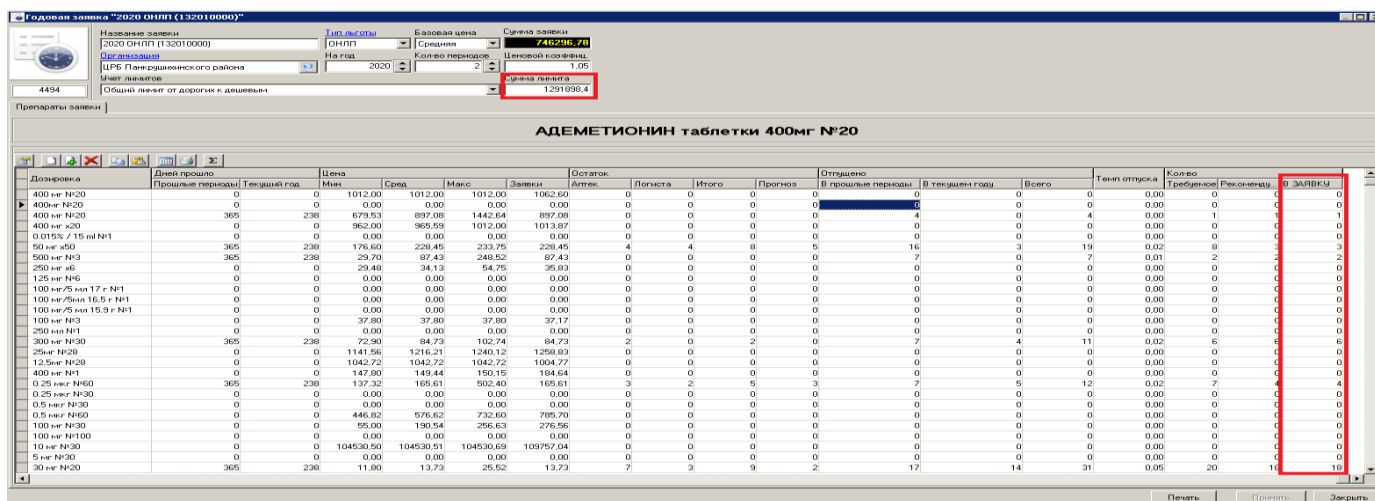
Годовая заявка "2020 ОНЛП (132010000)"

Название заявки
2020 ОНЛП (132010000)
Тип льготы
ОНЛП
Базовая цена
Средняя
Сумма заявки
746296,78
Организация
ЦРБ Панкрушихинского района
На год
2020
Кол-во периодов
2
Ценовой коэффиц.
1,05
Учет лимитов
Общий лимит от дорогих к дешевым
Сумма лимита
1291898,4
4494

Препараты заявки

АДЕМЕТИОНИН таблетки 400мг №20

Σ

| Дозировка | Дней прошло: Прошлые периоды | Дней прошло: Текущий год | Цена: Мин | Цена: Сред | Цена: Макс | Цена: Заявки | Остаток: Аптек | Остаток: Логиста | Остаток: Итого | Остаток: Прогноз | Отпущено: В прошлые периоды | Отпущено: В текущем году | Отпущено: Всего | Темп отпуска | Кол-во: Требуемое | Кол-во: Рекоменду... | В ЗАЯВКУ |
|---|---|---|---|---|---|---|---|---|---|---|---|---|---|---|---|---|---|
| 400 мг №20 | 0 | 0 | 1012,00 | 1012,00 | 1012,00 | 1062,60 | 0 | 0 | 0 | 0 | 0 | 0 | 0 | 0,00 | 0 | 0 | 0 |
| 400мг №20 | 0 | 0 | 0,00 | 0,00 | 0,00 | 0,00 | 0 | 0 | 0 | 0 | 0 | 0 | 0 | 0,00 | 0 | 0 | 0 |
| 400 мг №20 | 365 | 238 | 679,53 | 897,08 | 1442,64 | 897,08 | 0 | 0 | 0 | 0 | 4 | 0 | 4 | 0,00 | 1 | 1 | 1 |
| 400 мг х20 | 0 | 0 | 962,00 | 965,59 | 1012,00 | 1013,87 | 0 | 0 | 0 | 0 | 0 | 0 | 0 | 0,00 | 0 | 0 | 0 |
| 0.015% / 15 ml №1 | 0 | 0 | 0,00 | 0,00 | 0,00 | 0,00 | 0 | 0 | 0 | 0 | 0 | 0 | 0 | 0,00 | 0 | 0 | 0 |
| 50 мг х50 | 365 | 238 | 176,60 | 228,45 | 233,75 | 228,45 | 4 | 4 | 8 | 5 | 16 | 3 | 19 | 0,02 | 8 | 3 | 3 |
| 500 мг №3 | 365 | 238 | 29,70 | 87,43 | 248,52 | 87,43 | 0 | 0 | 0 | 0 | 7 | 0 | 7 | 0,01 | 2 | 2 | 2 |
| 250 мг х6 | 0 | 0 | 29,48 | 34,13 | 54,75 | 35,83 | 0 | 0 | 0 | 0 | 0 | 0 | 0 | 0,00 | 0 | 0 | 0 |
| 125 мг №6 | 0 | 0 | 0,00 | 0,00 | 0,00 | 0,00 | 0 | 0 | 0 | 0 | 0 | 0 | 0 | 0,00 | 0 | 0 | 0 |
| 100 мг/5 мл 17 г №1 | 0 | 0 | 0,00 | 0,00 | 0,00 | 0,00 | 0 | 0 | 0 | 0 | 0 | 0 | 0 | 0,00 | 0 | 0 | 0 |
| 100 мг/5мл 16,5 г №1 | 0 | 0 | 0,00 | 0,00 | 0,00 | 0,00 | 0 | 0 | 0 | 0 | 0 | 0 | 0 | 0,00 | 0 | 0 | 0 |
| 100 мг/5 мл 15.9 г №1 | 0 | 0 | 0,00 | 0,00 | 0,00 | 0,00 | 0 | 0 | 0 | 0 | 0 | 0 | 0 | 0,00 | 0 | 0 | 0 |
| 100 мг №3 | 0 | 0 | 37,80 | 37,80 | 37,80 | 37,17 | 0 | 0 | 0 | 0 | 0 | 0 | 0 | 0,00 | 0 | 0 | 0 |
| 250 мл №1 | 0 | 0 | 0,00 | 0,00 | 0,00 | 0,00 | 0 | 0 | 0 | 0 | 0 | 0 | 0 | 0,00 | 0 | 0 | 0 |
| 300 мг №30 | 365 | 238 | 72,90 | 84,73 | 102,74 | 84,73 | 2 | 0 | 2 | 0 | 7 | 4 | 11 | 0,02 | 6 | 6 | 6 |
| 25мг №28 | 0 | 0 | 1141,56 | 1216,21 | 1240,12 | 1258,83 | 0 | 0 | 0 | 0 | 0 | 0 | 0 | 0,00 | 0 | 0 | 0 |
| 12,5мг №28 | 0 | 0 | 1042,72 | 1042,72 | 1042,72 | 1004,77 | 0 | 0 | 0 | 0 | 0 | 0 | 0 | 0,00 | 0 | 0 | 0 |
| 400 мг №1 | 0 | 0 | 147,80 | 149,44 | 150,15 | 184,64 | 0 | 0 | 0 | 0 | 0 | 0 | 0 | 0,00 | 0 | 0 | 0 |
| 0.25 мкг №60 | 365 | 238 | 137,32 | 165,61 | 502,40 | 165,61 | 3 | 2 | 5 | 3 | 7 | 5 | 12 | 0,02 | 7 | 4 | 4 |
| 0.25 мкг №30 | 0 | 0 | 0,00 | 0,00 | 0,00 | 0,00 | 0 | 0 | 0 | 0 | 0 | 0 | 0 | 0,00 | 0 | 0 | 0 |
| 0.5 мкг №30 | 0 | 0 | 0,00 | 0,00 | 0,00 | 0,00 | 0 | 0 | 0 | 0 | 0 | 0 | 0 | 0,00 | 0 | 0 | 0 |
| 0.5 мкг №60 | 0 | 0 | 446,82 | 576,62 | 732,60 | 785,70 | 0 | 0 | 0 | 0 | 0 | 0 | 0 | 0,00 | 0 | 0 | 0 |
| 100 мг №30 | 0 | 0 | 55,00 | 190,54 | 256,63 | 276,56 | 0 | 0 | 0 | 0 | 0 | 0 | 0 | 0,00 | 0 | 0 | 0 |
| 100 мг №100 | 0 | 0 | 0,00 | 0,00 | 0,00 | 0,00 | 0 | 0 | 0 | 0 | 0 | 0 | 0 | 0,00 | 0 | 0 | 0 |
| 10 мг №30 | 0 | 0 | 104530,50 | 104530,51 | 104530,69 | 109757,04 | 0 | 0 | 0 | 0 | 0 | 0 | 0 | 0,00 | 0 | 0 | 0 |
| 5 мг №30 | 0 | 0 | 0,00 | 0,00 | 0,00 | 0,00 | 0 | 0 | 0 | 0 | 0 | 0 | 0 | 0,00 | 0 | 0 | 0 |
| 30 мг №20 | 365 | 238 | 11,80 | 13,73 | 25,52 | 13,73 | 7 | 3 | 9 | 2 | 17 | 14 | 31 | 0,05 | 20 | 18 | 18 |

Печать
Принять
Закрыть